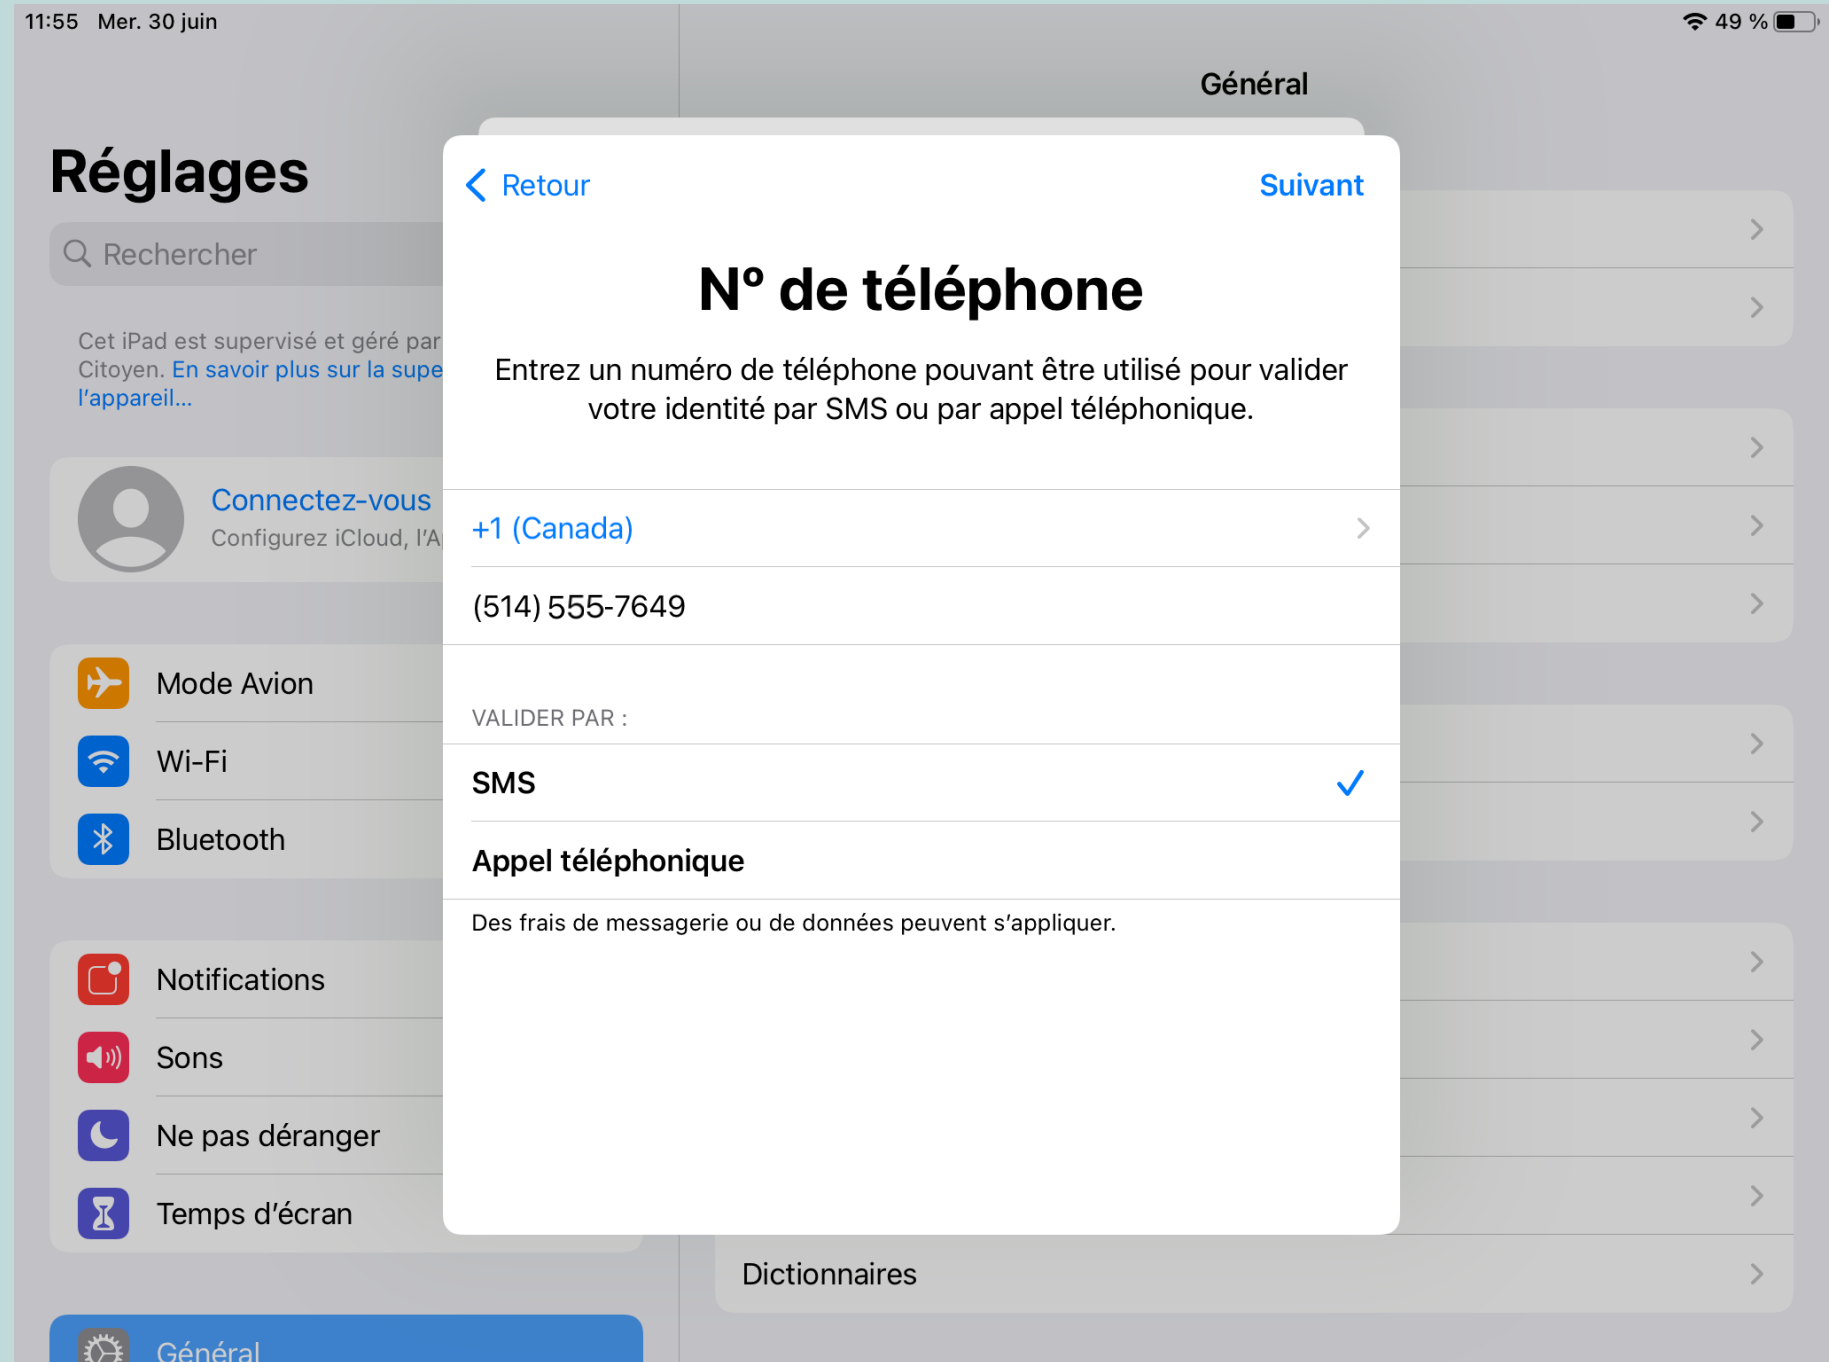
11:55 Mer. 30 juin

49 %

Général

Réglages

Rechercher

Cet iPad est supervisé et géré par Citoyen. En savoir plus sur la supe l'appareil…

Connectez-vous
Configurez iCloud, l'A

Mode Avion
Wi-Fi
Bluetooth

Notifications
Sons
Ne pas déranger
Temps d'écran

Général

Retour

Suivant

N° de téléphone

Entrez un numéro de téléphone pouvant être utilisé pour valider votre identité par SMS ou par appel téléphonique.

+1 (Canada)

(514) 555-7649

VALIDER PAR :

SMS

Appel téléphonique

Des frais de messagerie ou de données peuvent s'appliquer.

Dictionnaires